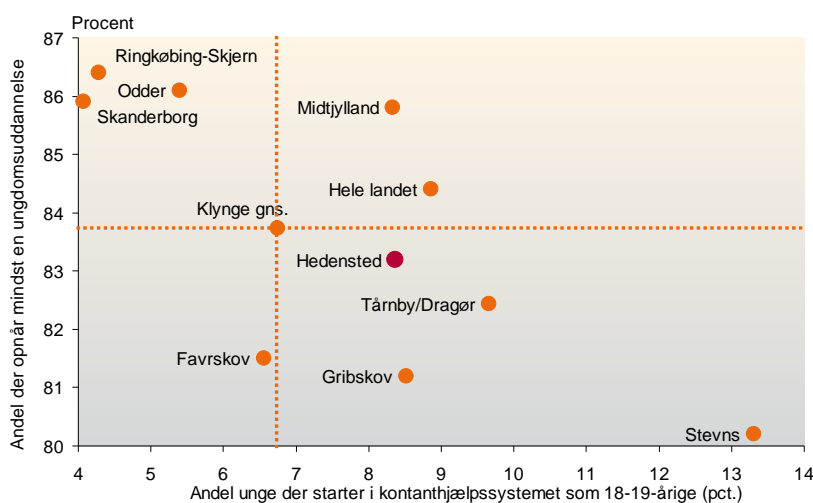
Procent

Andel der opnår mindst en ungdomsuddannelse

87
86
85
84
83
82
81
80

Ringkøbing-Skjern
Odder
Skanderborg
Midtjylland
Hele landet
Klynge gns.
Hedensted
Tårnby/Dragør
Favrskov
Gribskov
Stevns

4 5 6 7 8 9 10 11 12 13 14

Andel unge der starter i kontanthjælpssystemet som 18-19-årige (pct.)